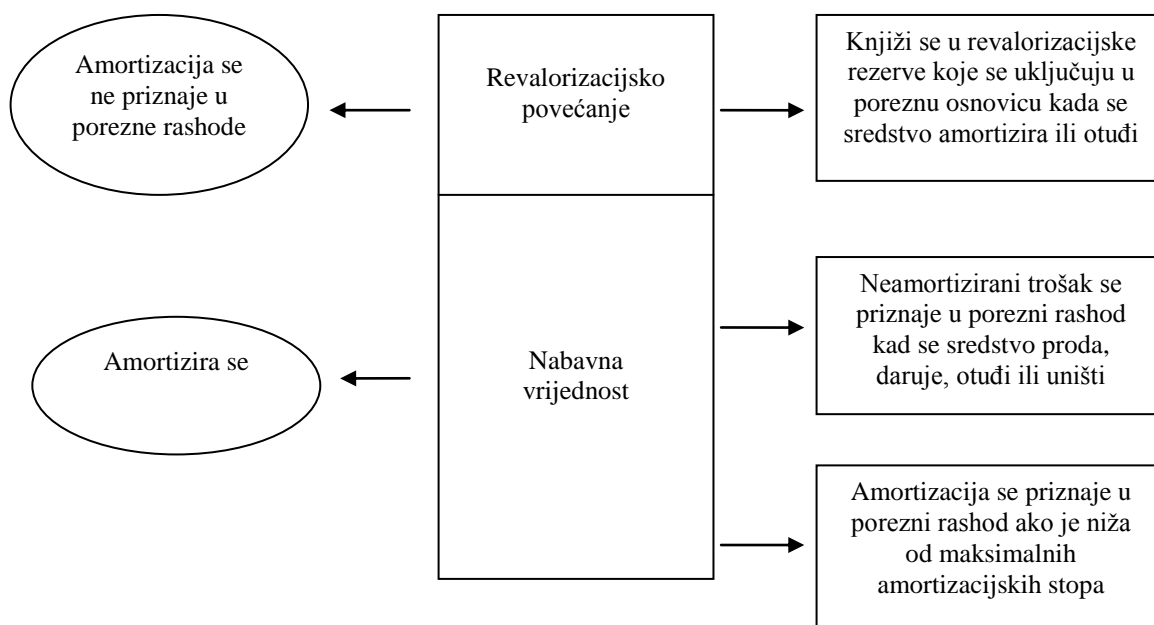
Amortizacija se ne priznaje u porezne rashode

Revalorizacijsko povećanje

Knjiži se u revalorizacijske rezerve koje se uključuju u poreznu osnovicu kada se sredstvo amortizira ili otuđi

Amortizira se

Nabavna vrijednost

Neamortizirani trošak se priznaje u porezni rashod kad se sredstvo proda, daruje, otuđi ili uništi

Amortizacija se priznaje u porezni rashod ako je niža od maksimalnih amortizacijskih stopa